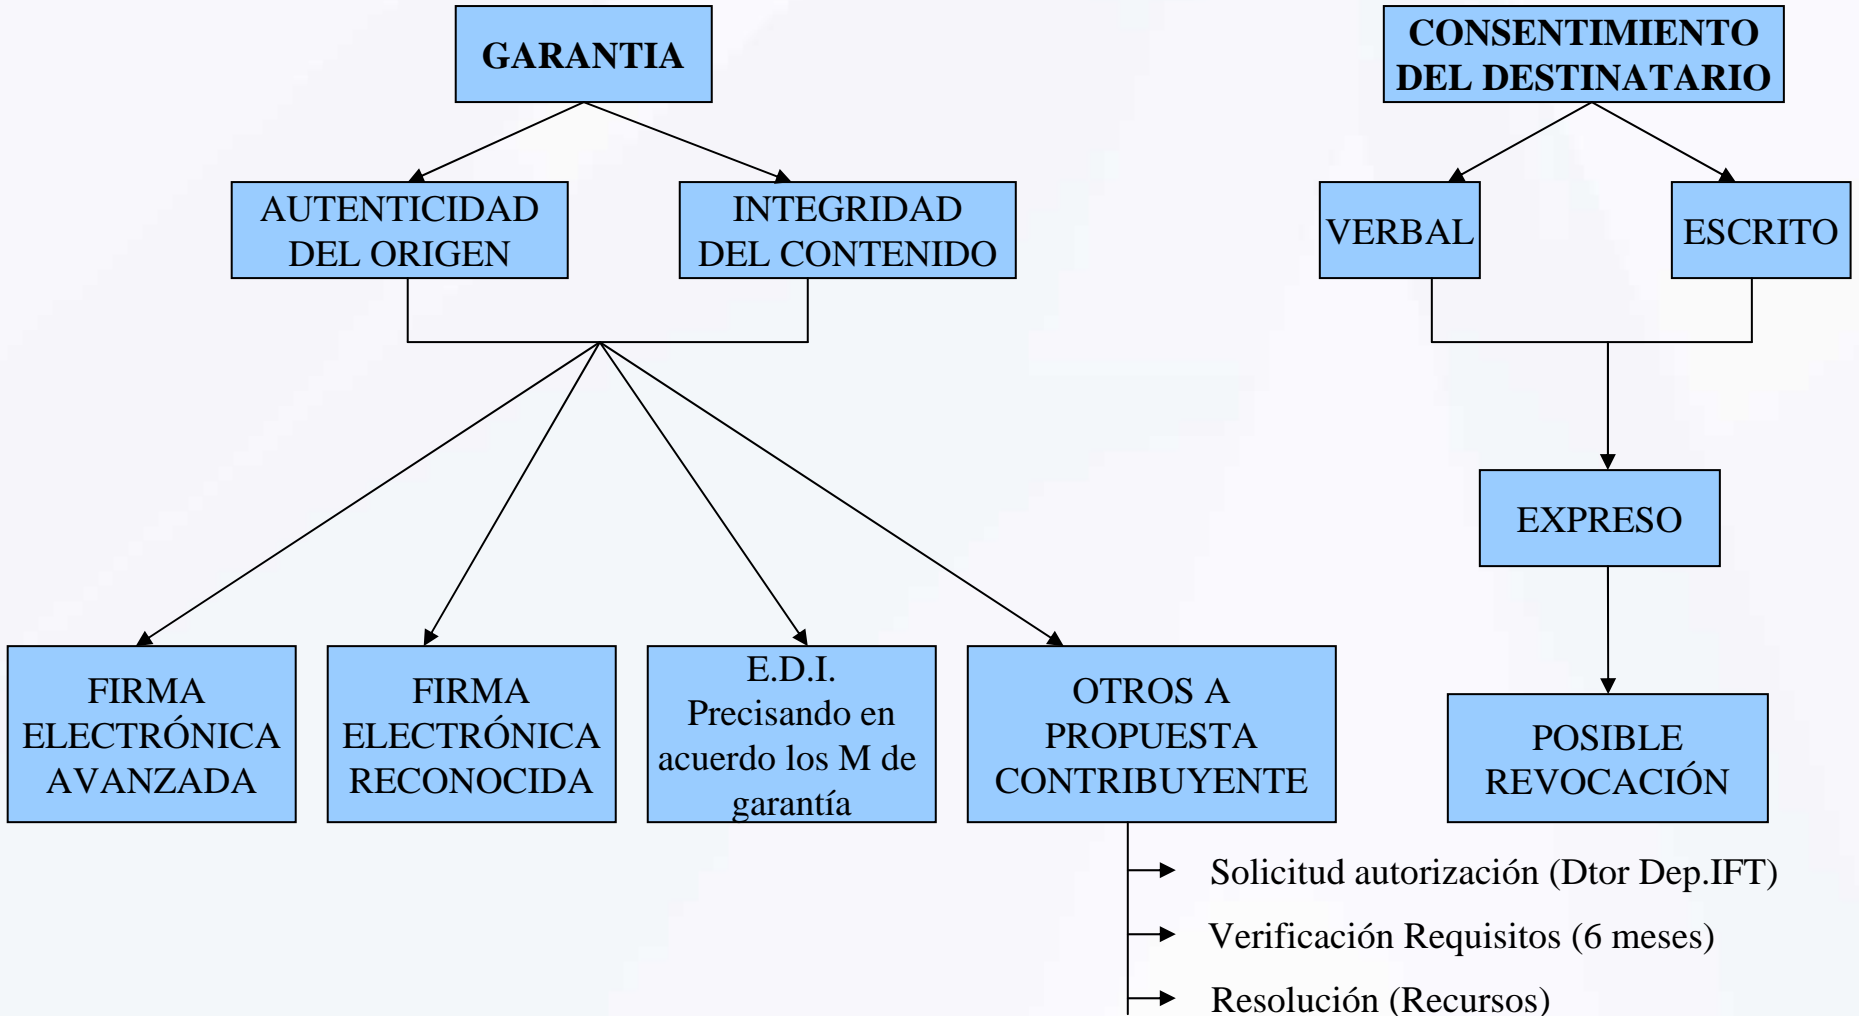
GARANTIA

AUTENTICIDAD DEL ORIGEN

INTEGRIDAD DEL CONTENIDO

FIRMA ELECTRÓNICA AVANZADA

FIRMA ELECTRÓNICA RECONOCIDA

E.D.I. Precisando en acuerdo los M de garantía

OTROS A PROPUESTA CONTRIBUYENTE

Solicitud autorización (Dtor Dep.IFT)

Verificación Requisitos (6 meses)

Resolución (Recursos)

CONSENTIMIENTO DEL DESTINATARIO

VERBAL

ESCRITO

EXPRESO

POSIBLE REVOCACIÓN